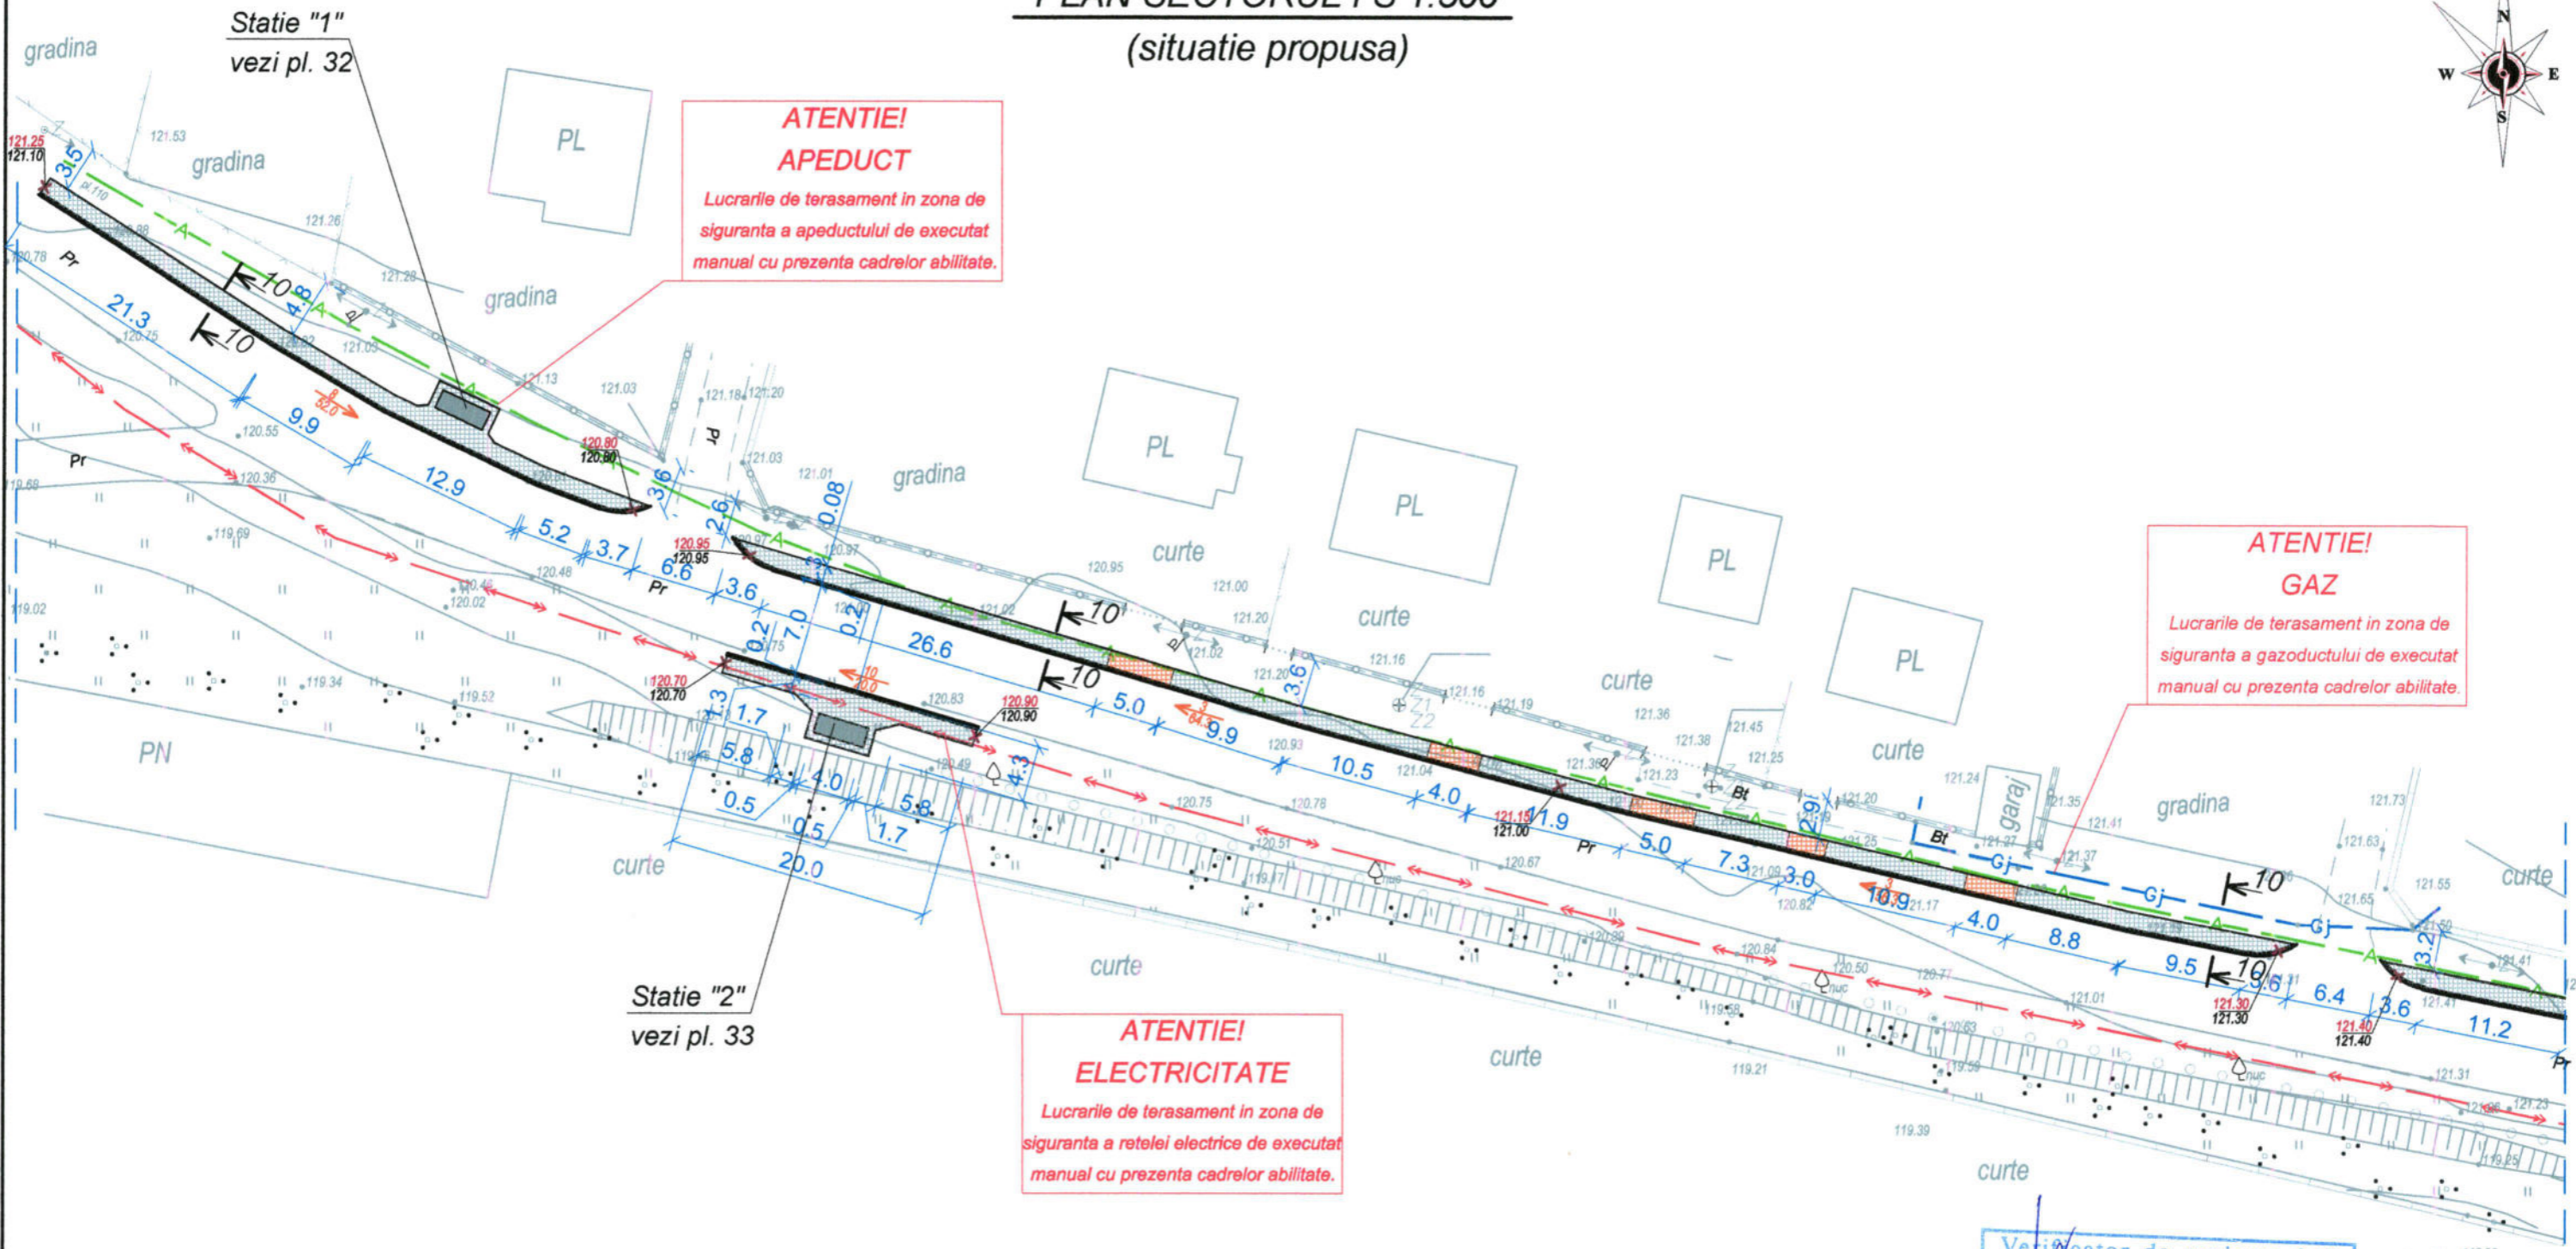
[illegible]
(situatie propusa)

Statie "1"
vezi pl. 32

N
W
E
S

gradina
gradina
gradina
gradina
gradina

PL
PL
PL
PL
PL

ATENTIE!
APEDUCT
Lucrarile de terasament in zona de siguranta a apeductului de executat manual cu prezenta cadrelor abilitate.

ATENTIE!
GAZ
Lucrarile de terasament in zona de siguranta a gazoductului de executat manual cu prezenta cadrelor abilitate.

ATENTIE!
ELECTRICITATE
Lucrarile de terasament in zona de siguranta a retelei electrice de executat manual cu prezenta cadrelor abilitate.

Statie "2"
vezi pl. 33

curte
curte
curte
curte
curte
curte
curte
curte
curte
garaj
PN
Pr
Pr
Pr
Pr
Bt
Bt
Gj
Gj
Gj
A

121.25
121.10
120.80
120.80
120.95
120.95
120.70
120.70
120.90
120.90
121.15
121.00
121.30
121.30
121.40
121.40

3.5
4.8
21.3
9.9
12.9
5.2
3.7
6.6
3.6
26.6
5.0
9.9
10.5
4.0
11.9
5.0
7.3
3.0
10.9
4.0
8.8
9.5
5.6
6.4
3.6
11.2
3.6
2.6
0.08
7.0
0.2
0.2
1.3
1.7
5.8
0.5
4.0
0.5
5.8
1.7
20.0
4.3
3.6
2.9
3.2

10
10
10
10
10
10
10